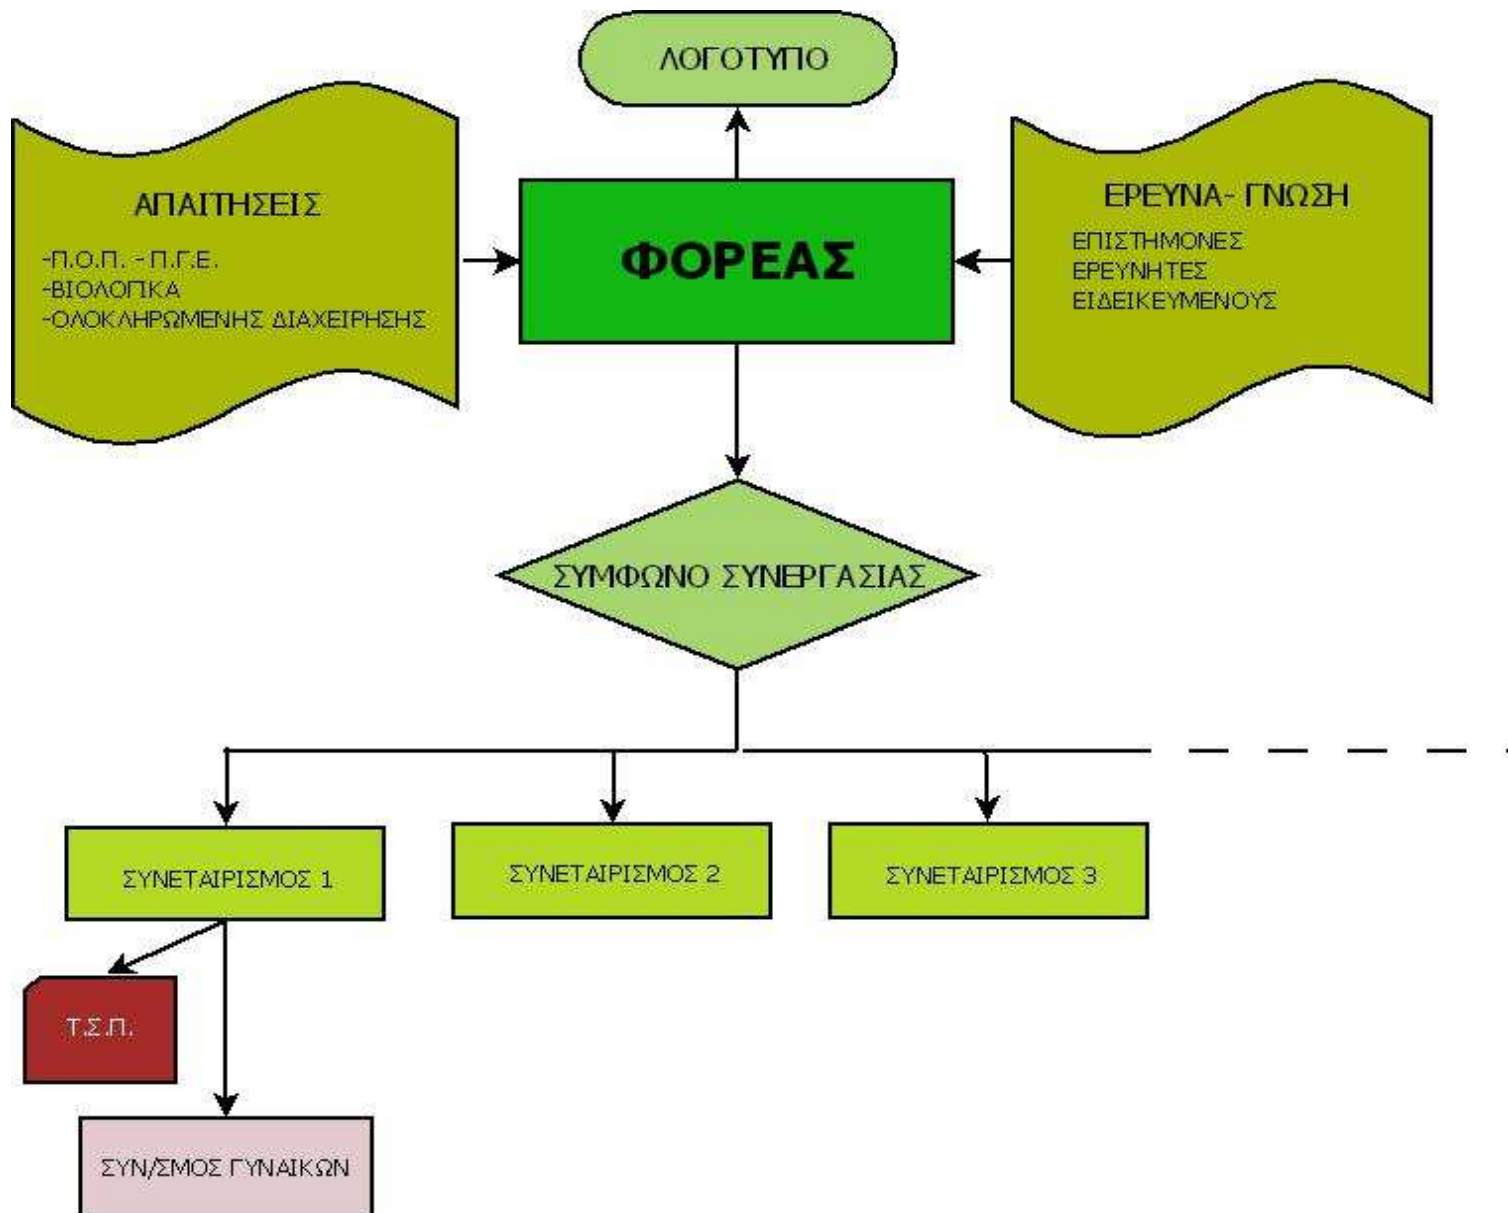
ΛΟΓΟΤΥΠΟ

ΑΠΑΙΤΗΣΕΙΣ

-Π.Ο.Π. - Π.Γ.Ε.
-ΒΙΟΛΟΓΙΚΑ
-ΟΛΟΚΛΗΡΩΜΕΝΗΣ ΔΙΑΧΕΙΡΗΣΗΣ

ΦΟΡΕΑΣ

ΕΡΕΥΝΑ- ΓΝΩΣΗ

ΕΠΙΣΤΗΜΟΝΕΣ
ΕΡΕΥΝΗΤΕΣ
ΕΙΔΕΙΚΕΥΜΕΝΟΥΣ

ΣΥΜΦΩΝΟ ΣΥΝΕΡΓΑΣΙΑΣ

ΣΥΝΕΤΑΙΡΙΣΜΟΣ 1

ΣΥΝΕΤΑΙΡΙΣΜΟΣ 2

ΣΥΝΕΤΑΙΡΙΣΜΟΣ 3

Τ.Σ.Π.

ΣΥΝ/ΣΜΟΣ ΓΥΝΑΙΚΩΝ